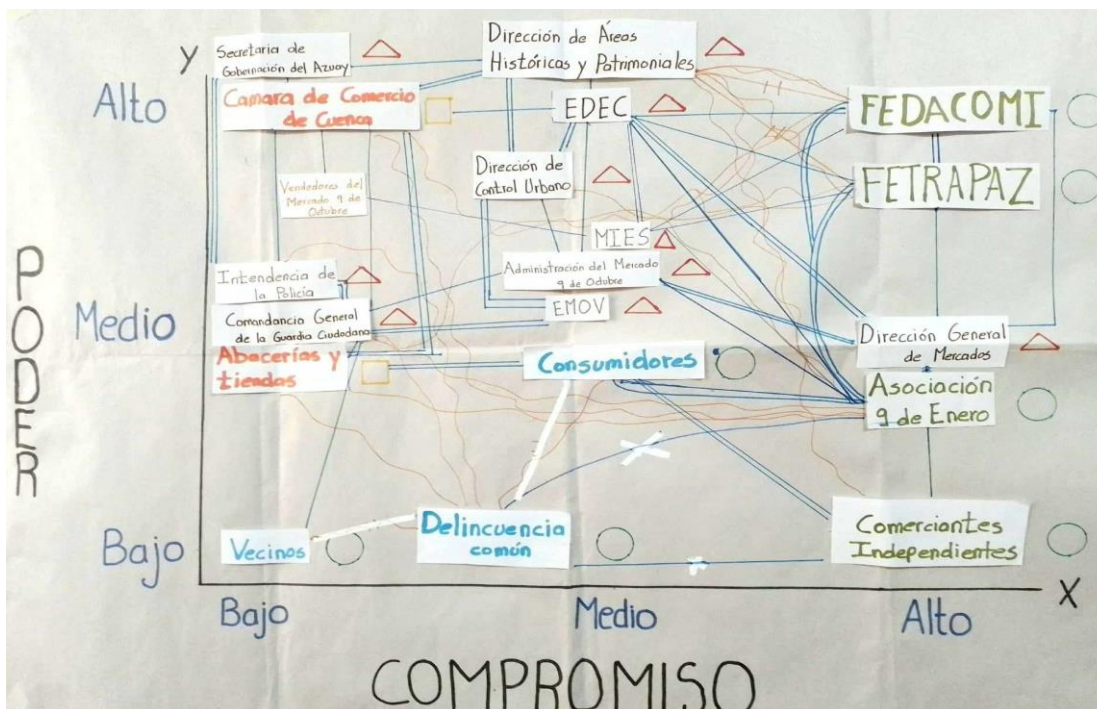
y

Secretaria de Gobernación del Azuay

Dirección de Áreas Históricas y Patrimoniales

Alto

Camara de Comercio de Cuenca

EDEC

FEDACOMI

Dirección de Control Urbano

FETRAPAZ

Vendedores del Mercado 9 de Octubre

MIES

P O D E R

Intendencia de la Policia

Administración del Mercado 9 de Octubre

EMOV

Medio

Comandancia General de la Guardia Ciudadana

Dirección General de Mercados

Abacerías y tiendas

Consumidores

Asociación 9 de Enero

Comerciantes Independientes

Bajo

Vecinos

Delincuencia común

X

Bajo

Medio

Alto

COMPROMISO